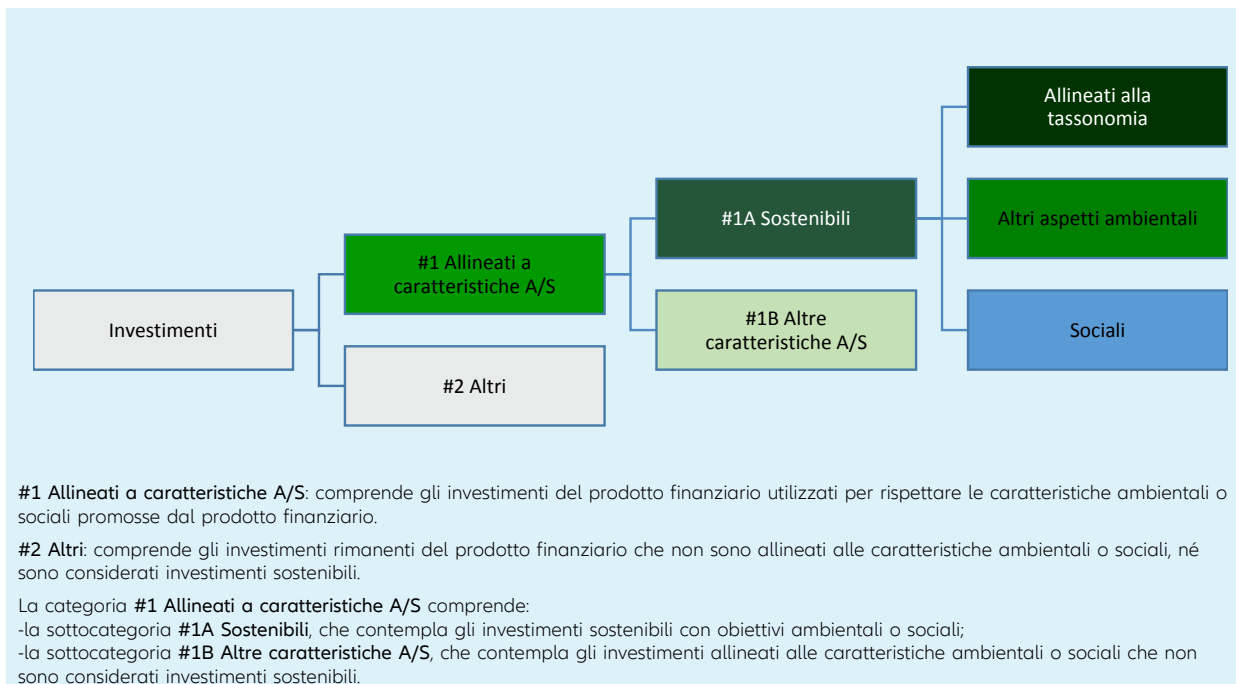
Investimenti

#1 Allineati a caratteristiche A/S

#2 Altri

#1A Sostenibili

#1B Altre caratteristiche A/S

Allineati alla tassonomia

Altri aspetti ambientali

Sociali

**#1 Allineati a caratteristiche A/S**: comprende gli investimenti del prodotto finanziario utilizzati per rispettare le caratteristiche ambientali o sociali promosse dal prodotto finanziario.

**#2 Altri**: comprende gli investimenti rimanenti del prodotto finanziario che non sono allineati alle caratteristiche ambientali o sociali, né sono considerati investimenti sostenibili.

La categoria **#1 Allineati a caratteristiche A/S** comprende:
-la sottocategoria **#1A Sostenibili**, che contempla gli investimenti sostenibili con obiettivi ambientali o sociali;
-la sottocategoria **#1B Altre caratteristiche A/S**, che contempla gli investimenti allineati alle caratteristiche ambientali o sociali che non sono considerati investimenti sostenibili.